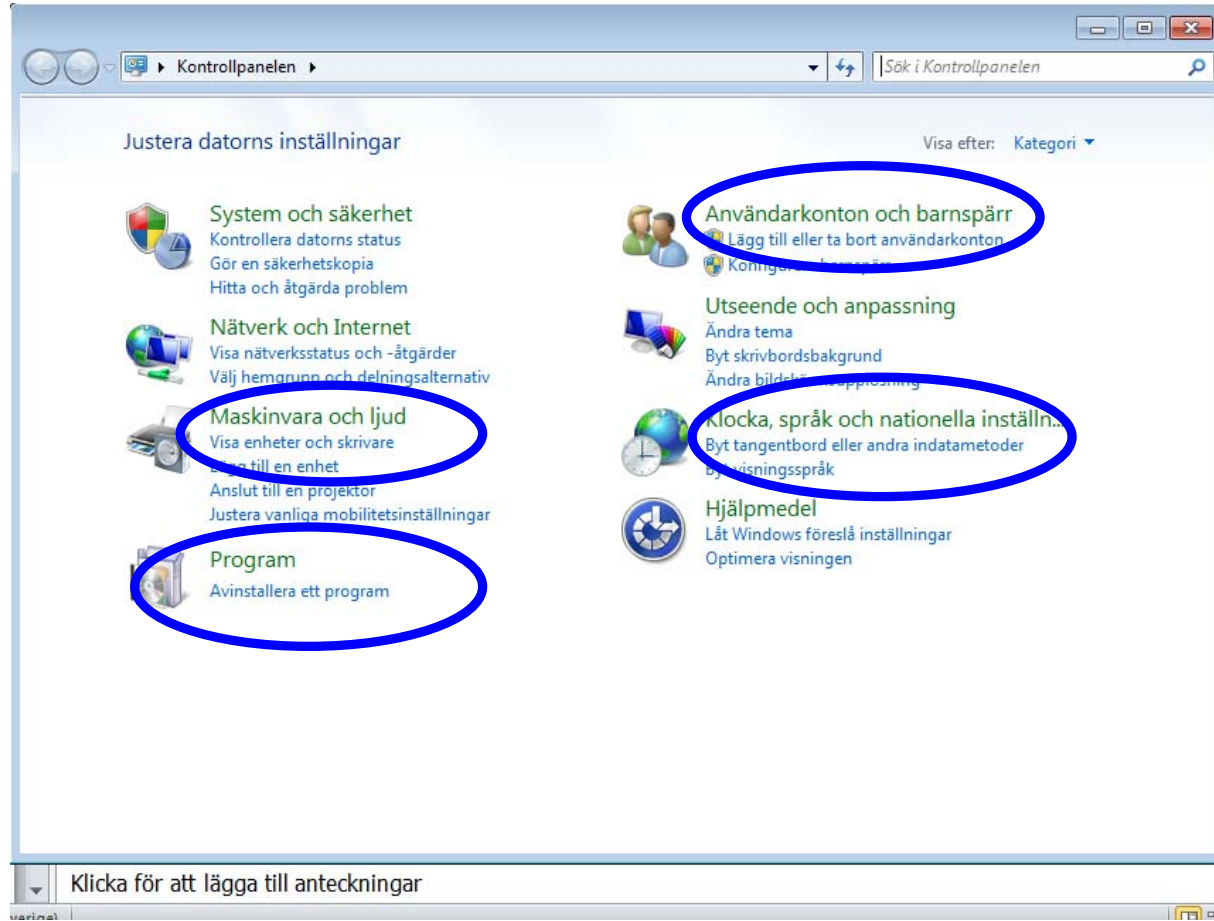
Kontrollpanelen

Sök i Kontrollpanelen

Justera datorns inställningar

Visa efter: Kategori

System och säkerhet
Kontrollera datorns status
Gör en säkerhetskopia
Hitta och åtgärda problem

Nätverk och Internet
Visa nätverksstatus och -åtgärder
Välj hemgrupp och delningsalternativ

Maskinvara och ljud
Visa enheter och skrivare
Lägg till en enhet
Anslut till en projektor
Justera vanliga mobilitetsinställningar

Program
Avinstallera ett program

Användarkonton och barnspärr
Lägg till eller ta bort användarkonton
Konfigurera barnspärr

Utseende och anpassning
Ändra tema
Byt skrivbordsbakgrund
Ändra bildskärmsupplösning

Klocka, språk och nationella inställn...
Byt tangentbord eller andra indatametoder
Byt visningsspråk

Hjälpmedel
Låt Windows föreslå inställningar
Optimera visningen

Klicka för att lägga till anteckningar

verige)